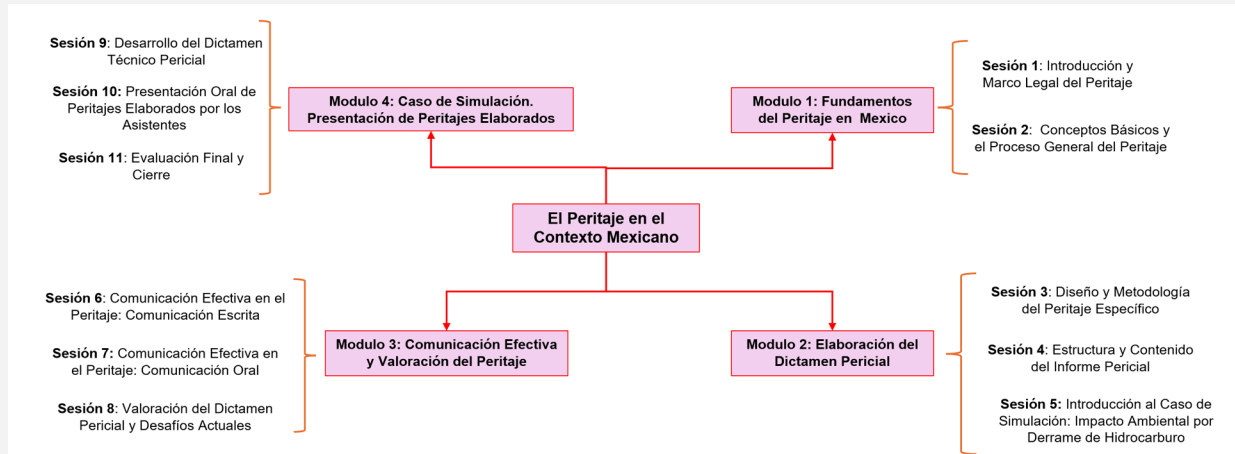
Sesión 9: Desarrollo del Dictamen Técnico Pericial

Sesión 10: Presentación Oral de Peritajes Elaborados por los Asistentes

Sesión 11: Evaluación Final y Cierre

Modulo 4: Caso de Simulación. Presentación de Peritajes Elaborados

Modulo 1: Fundamentos del Peritaje en Mexico

Sesión 1: Introducción y Marco Legal del Peritaje

Sesión 2: Conceptos Básicos y el Proceso General del Peritaje

El Peritaje en el Contexto Mexicano

Sesión 6: Comunicación Efectiva en el Peritaje: Comunicación Escrita

Sesión 7: Comunicación Efectiva en el Peritaje: Comunicación Oral

Sesión 8: Valoración del Dictamen Pericial y Desafíos Actuales

Modulo 3: Comunicación Efectiva y Valoración del Peritaje

Modulo 2: Elaboración del Dictamen Pericial

Sesión 3: Diseño y Metodología del Peritaje Específico

Sesión 4: Estructura y Contenido del Informe Pericial

Sesión 5: Introducción al Caso de Simulación: Impacto Ambiental por Derrame de Hidrocarburo